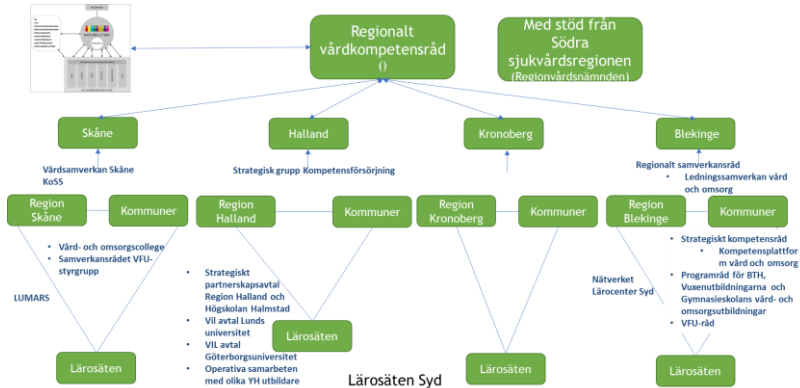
Regionalt vårdkompetensråd
()

Med stöd från Södra sjukvårdsregionen
(Regionvårdsnämnden)

Skåne

Halland

Kronoberg

Blekinge

Vårdsamverkan Skåne
KoSS

Strategisk grupp Kompetensförsörjning

Regionalt samverkansråd
• Ledningssamverkan vård och omsorg

Region Skåne

Kommuner

Region Halland

Kommuner

Region Kronoberg

Kommuner

Region Blekinge

Kommuner

• Vård- och omsorgscollege
• Samverkansrådet VFU-styrgrupp

LUMARS

• Strategiskt partnerskapsavtal Region Halland och Högskolan Halmstad
• Vil avtal Lunds universitet
• VIL avtal Göterborgsuniversitet
• Operativa samarbeten med olika YH utbildare

Lärosäten

Nätverket Lärocenter Syd

• Strategiskt kompetensråd
• Kompetensplattform vård och omsorg
• Programråd för BTH, Vuxenutbildningarna och Gymnasieskolans vård- och omsorgsutbildningar
• VFU-råd

Lärosäten

Lärosäten

Lärosäten

Lärosäten Syd